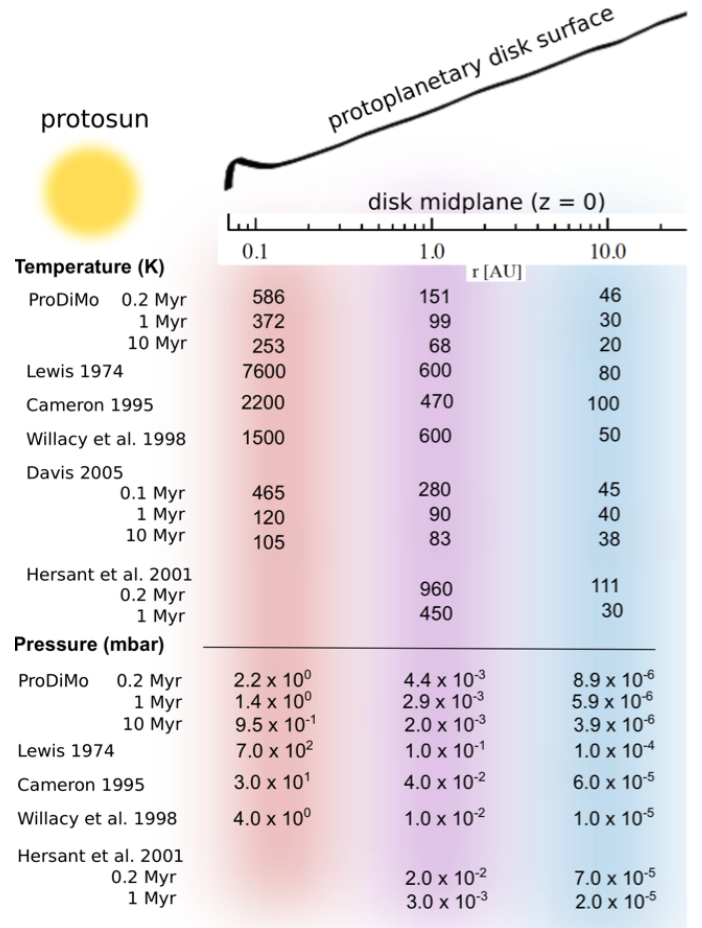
protoplanetary disk surface

protosun

disk midplane (z = 0)

0.1 1.0 10.0
r [AU]

Temperature (K)

| | 0.1 | 1.0 | 10.0 |
|---|---|---|---|
| ProDiMo 0.2 Myr | 586 | 151 | 46 |
| 1 Myr | 372 | 99 | 30 |
| 10 Myr | 253 | 68 | 20 |
| Lewis 1974 | 7600 | 600 | 80 |
| Cameron 1995 | 2200 | 470 | 100 |
| Willacy et al. 1998 | 1500 | 600 | 50 |
| Davis 2005 | | | |
| 0.1 Myr | 465 | 280 | 45 |
| 1 Myr | 120 | 90 | 40 |
| 10 Myr | 105 | 83 | 38 |
| Hersant et al. 2001 | | | |
| 0.2 Myr | | 960 | 111 |
| 1 Myr | | 450 | 30 |

Pressure (mbar)

| | 0.1 | 1.0 | 10.0 |
|---|---|---|---|
| ProDiMo 0.2 Myr | $2.2 \times 10^0$ | $4.4 \times 10^{-3}$ | $8.9 \times 10^{-6}$ |
| 1 Myr | $1.4 \times 10^0$ | $2.9 \times 10^{-3}$ | $5.9 \times 10^{-6}$ |
| 10 Myr | $9.5 \times 10^{-1}$ | $2.0 \times 10^{-3}$ | $3.9 \times 10^{-6}$ |
| Lewis 1974 | $7.0 \times 10^2$ | $1.0 \times 10^{-1}$ | $1.0 \times 10^{-4}$ |
| Cameron 1995 | $3.0 \times 10^1$ | $4.0 \times 10^{-2}$ | $6.0 \times 10^{-5}$ |
| Willacy et al. 1998 | $4.0 \times 10^0$ | $1.0 \times 10^{-2}$ | $1.0 \times 10^{-5}$ |
| Hersant et al. 2001 | | | |
| 0.2 Myr | | $2.0 \times 10^{-2}$ | $7.0 \times 10^{-5}$ |
| 1 Myr | | $3.0 \times 10^{-3}$ | $2.0 \times 10^{-5}$ |